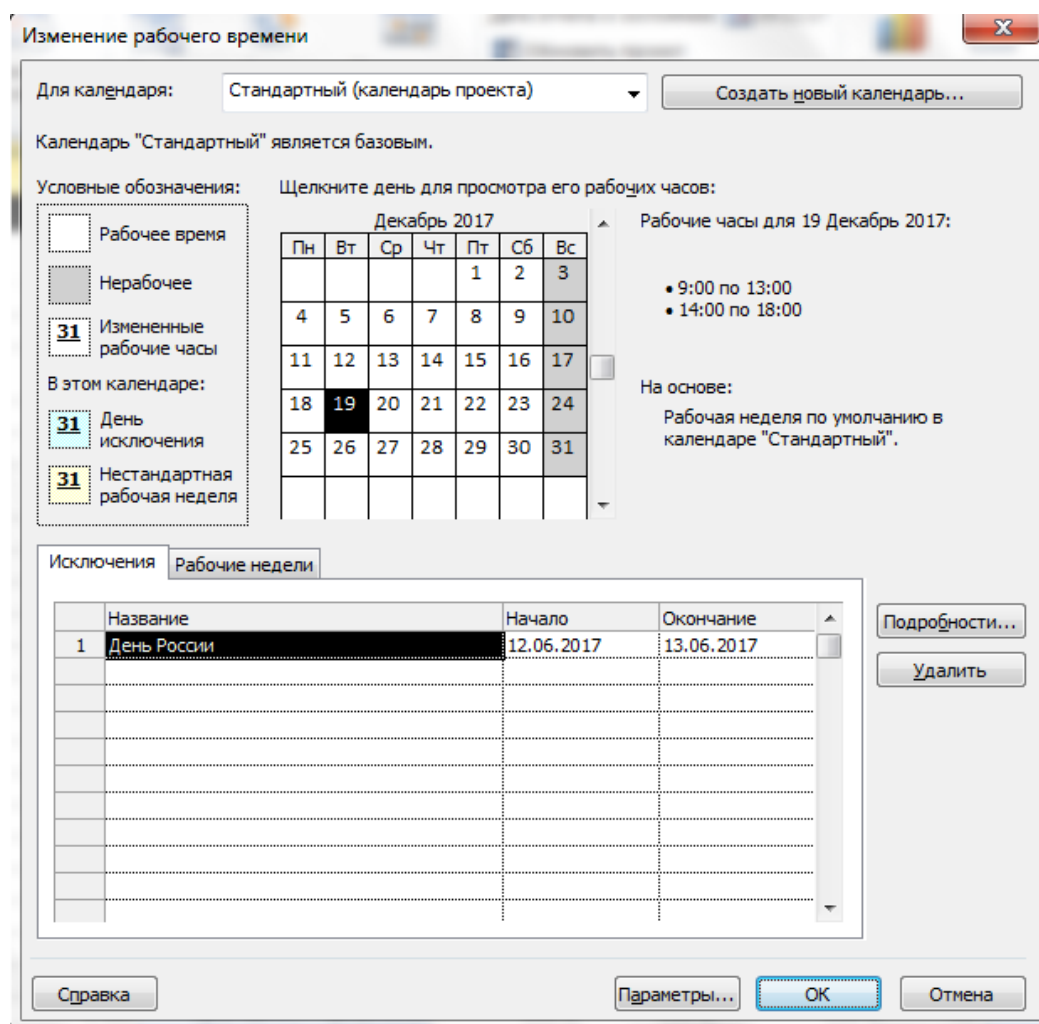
Изменение рабочего времени

Для календаря: Стандартный (календарь проекта)

Создать новый календарь...

Календарь "Стандартный" является базовым.

Условные обозначения:

Рабочее время

Нерабочее

31 Измененные рабочие часы

В этом календаре:

31 День исключения

31 Нестандартная рабочая неделя

Щелкните день для просмотра его рабочих часов:

Декабрь 2017

| Пн | Вт | Ср | Чт | Пт | Сб | Вс |
|---|---|---|---|---|---|---|
| | | | | 1 | 2 | 3 |
| 4 | 5 | 6 | 7 | 8 | 9 | 10 |
| 11 | 12 | 13 | 14 | 15 | 16 | 17 |
| 18 | 19 | 20 | 21 | 22 | 23 | 24 |
| 25 | 26 | 27 | 28 | 29 | 30 | 31 |

Рабочие часы для 19 Декабрь 2017:

• 9:00 по 13:00
• 14:00 по 18:00

На основе:

Рабочая неделя по умолчанию в календаре "Стандартный".

Исключения | Рабочие недели

| | Название | Начало | Окончание |
|---|---|---|---|
| 1 | День России | 12.06.2017 | 13.06.2017 |

Подробности...

Удалить

Справка

Параметры...

ОК

Отмена